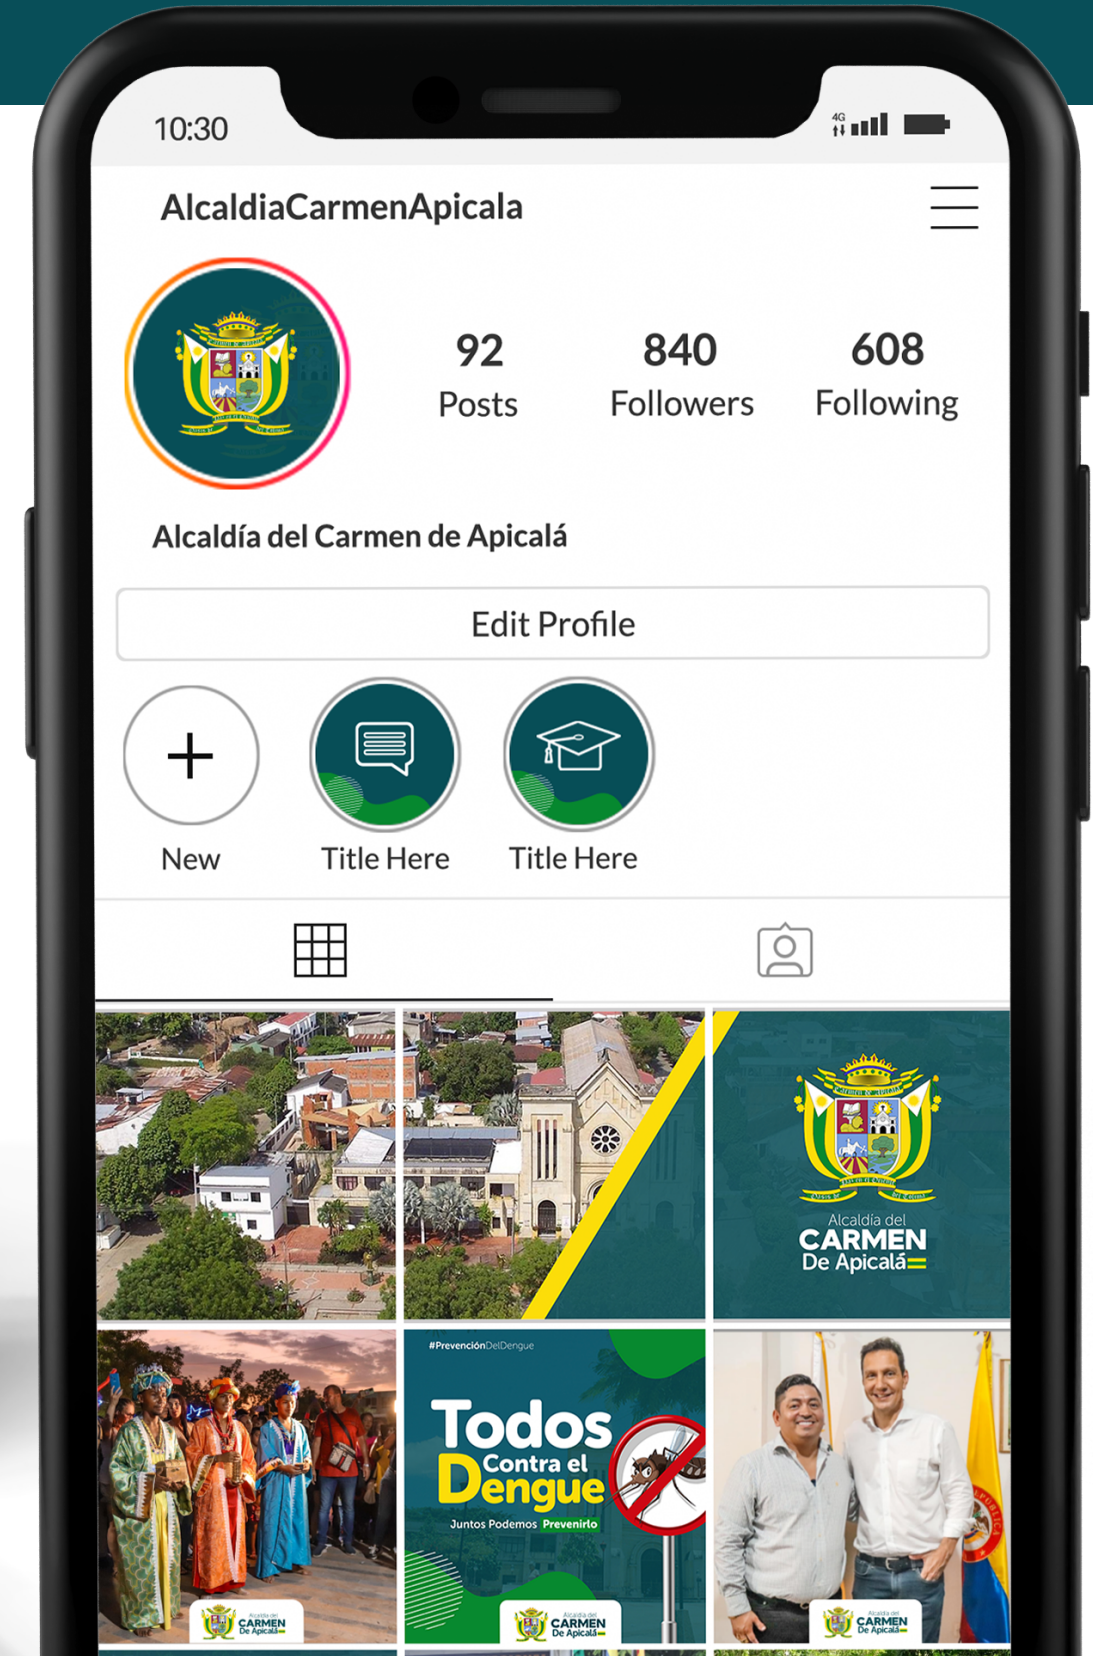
10:30

4G

AlcaldiaCarmenApicala

92
Posts

840
Followers

608
Following

Alcaldía del Carmen de Apicalá

Edit Profile

+
New

Title Here

Title Here

Alcaldía del
CARMEN
De Apicalá

#PrevenciónDelDengue

Todos
Contra el
Dengue

Juntos Podemos Prevenirlo

Alcaldía del CARMEN De Apicalá

Alcaldía del CARMEN De Apicalá

Alcaldía del CARMEN De Apicalá